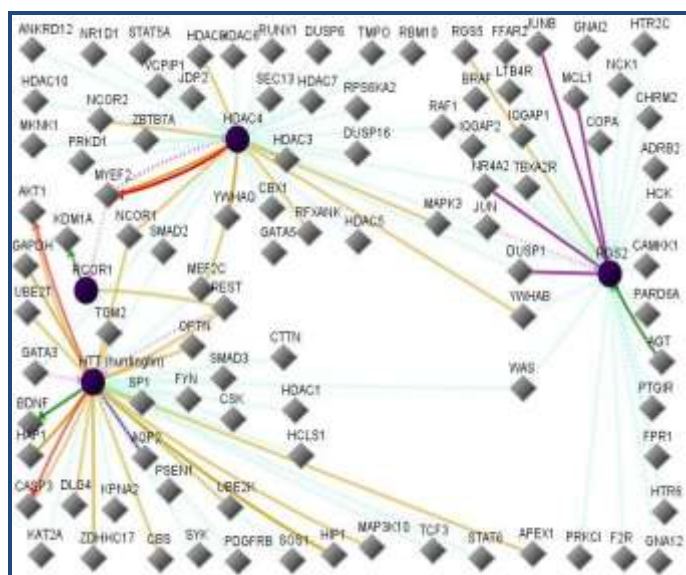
ANKRD12 NR1D1 STAT5A HDAC9 HDAC6 RUNX1 DUSP6 TMPO RBM10 RGS5 FFAR2 JUNB GNAI2 HTR2C
HDAC10 WDFIP1 JDP2 SEC13 HDAC7 RPS6KA2 BRAF LTB4R MCL1 NCK1
MKNK1 NCOR2 ZBTB7A HDAC4 RAF1 IQGAP2 IQGAP1 CHRM2
PRKD1 HDAC3 DUSP16 COPA ADRB2
MYEF2 NR4A2 TBXA2R
AKT1 CBX1 YWHAG RFXANK MAPK3 JUN HCK
KDM1A NCOR1 SMAD2 GATA5 HDAC5 CAMKK1
GAPDH DUSP1 RGS2
RCOR1 MEF2C PARD6A
UBE2T TGM2 REST YWHAB
OPRN AGT
GATA3 SMAD3 CTTN
HTT (huntingtin) FYN WAS
SP1 CSK HDAC1 PTGIR
BDNF
HAP1 HCLS1 FPR1
NCP2
CASP3 DLG4 KPNA2 PSEN1 UBE2K HTR6
KAT2A ZDHHC17 CBS SYK PDGFRB SOS1 HIP1 MAP3K10 TCF3 STAT6 APEX1 PRKCI F2R GNA12